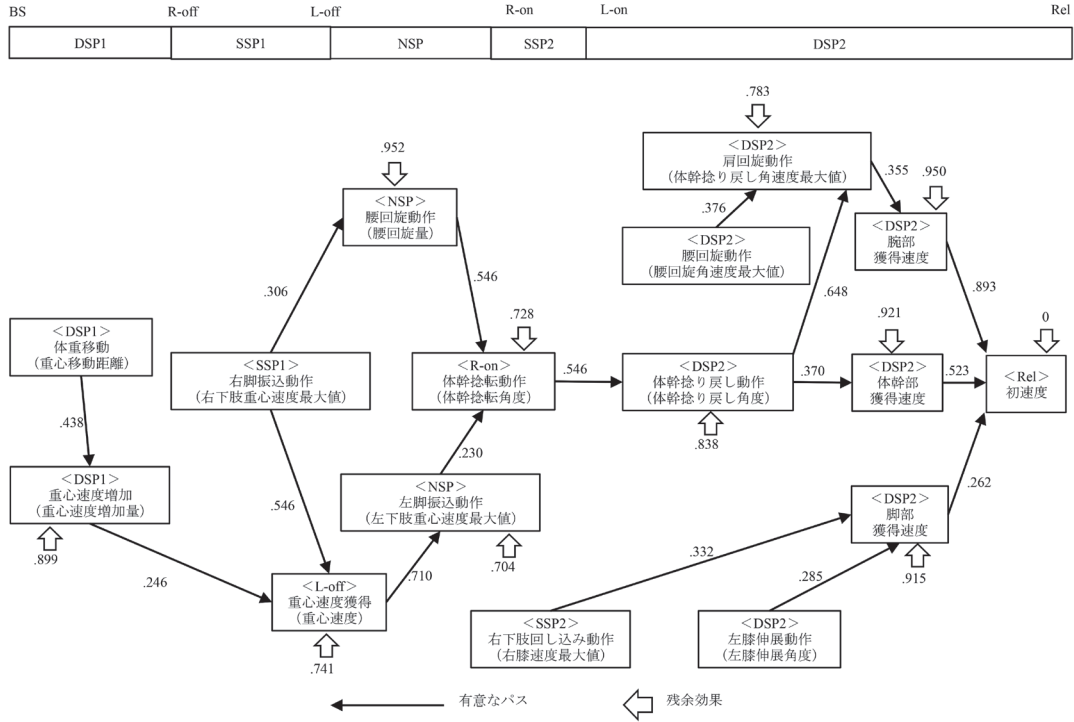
BS R-off L-off R-on L-on Rel

| DSP1 | SSP1 | NSP | SSP2 | DSP2 |
|---|---|---|---|---|

.783

＜DSP2＞
肩回旋動作
（体幹捻り戻し角速度最大値）

.952

＜NSP＞
腰回旋動作
（腰回旋量）

.355 .950

.376

＜DSP2＞
腰回旋動作
（腰回旋角速度最大値）

＜DSP2＞
腕部
獲得速度

.306

.546

.648

.893

＜DSP1＞
体重移動
（重心移動距離）

.728

.921

0

＜SSP1＞
右脚振込動作
（右下肢重心速度最大値）

＜R-on＞
体幹捻転動作
（体幹捻転角度）

.546

＜DSP2＞
体幹捻り戻し動作
（体幹捻り戻し角度）

.370

＜DSP2＞
体幹部
獲得速度

.523

＜Rel＞
初速度

.438

.838

.230

＜DSP1＞
重心速度増加
（重心速度増加量）

＜NSP＞
左脚振込動作
（左下肢重心速度最大値）

.262

.546

＜DSP2＞
脚部
獲得速度

.899

.704

.332

.246

.710

.285

.915

＜L-off＞
重心速度獲得
（重心速度）

＜SSP2＞
右下肢回し込み動作
（右膝速度最大値）

＜DSP2＞
左膝伸展動作
（左膝伸展角度）

.741

有意なパス

残余効果